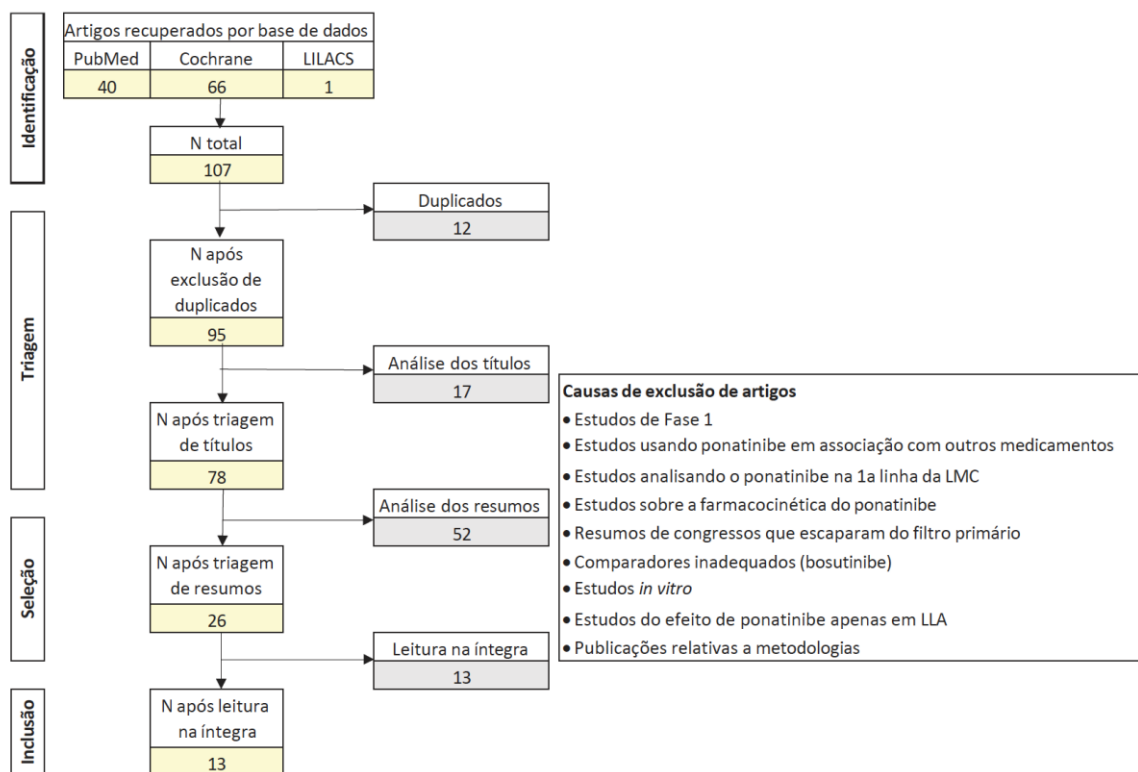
Identificação

Artigos recuperados por base de dados

| PubMed | Cochrane | LILACS |
|---|---|---|
| 40 | 66 | 1 |

N total
107

Duplicados
12

Triagem

N após exclusão de duplicados
95

Análise dos títulos
17

N após triagem de títulos
78

Análise dos resumos
52

Seleção

N após triagem de resumos
26

Leitura na íntegra
13

Inclusão

N após leitura na íntegra
13

Causas de exclusão de artigos
• Estudos de Fase 1
• Estudos usando ponatinibe em associação com outros medicamentos
• Estudos analisando o ponatinibe na 1a linha da LMC
• Estudos sobre a farmacocinética do ponatinibe
• Resumos de congressos que escaparam do filtro primário
• Comparadores inadequados (bosutinibe)
• Estudos *in vitro*
• Estudos do efeito de ponatinibe apenas em LLA
• Publicações relativas a metodologias